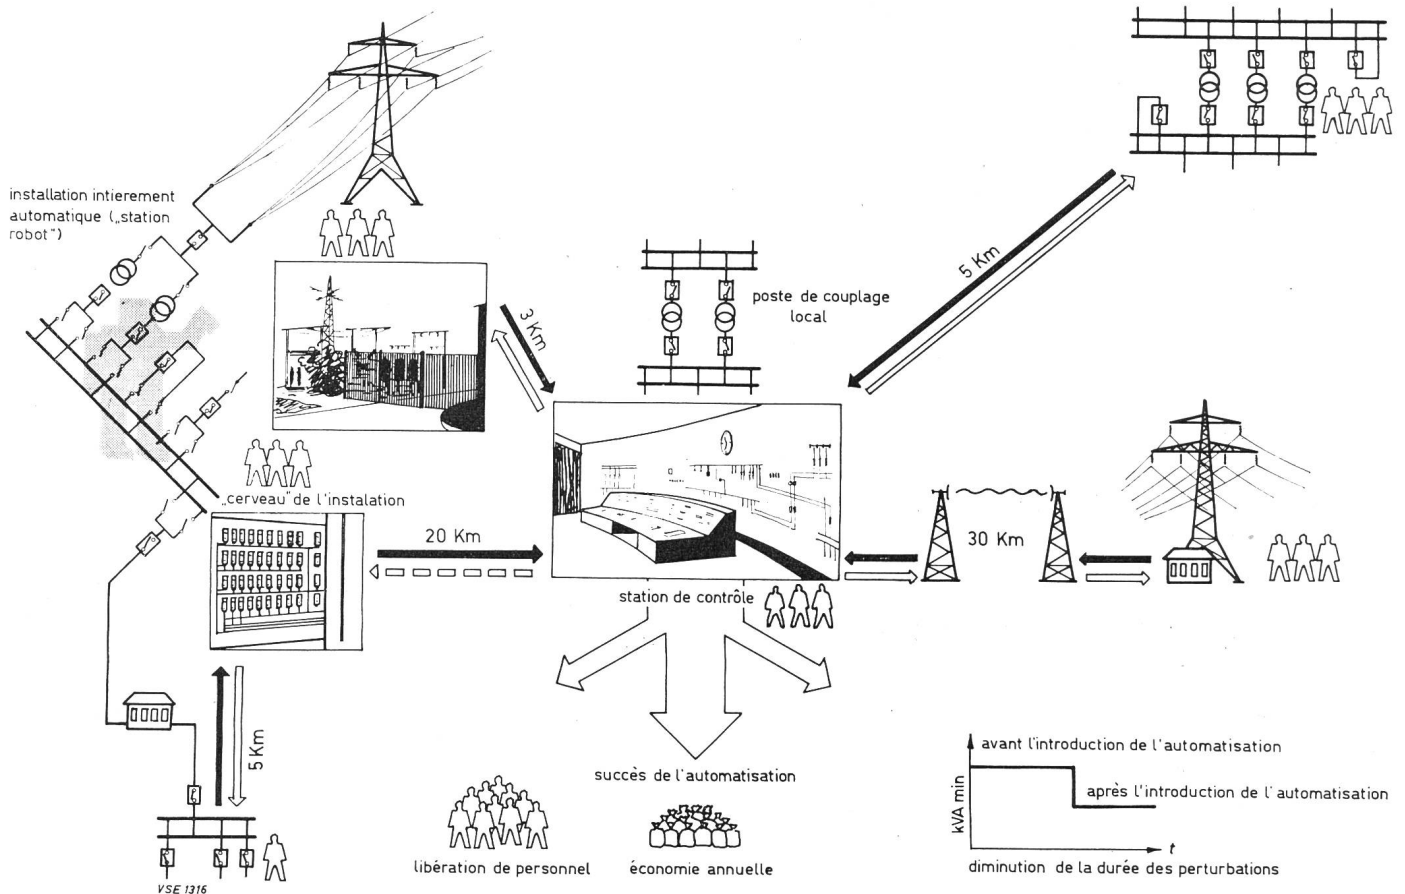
installation intierement automatique („station robot")

3 Km

poste de couplage local

5 Km

„cerveau" de l'instalation

20 Km

station de contrôle

30 Km

5 Km

succès de l'automatisation

libération de personnel

économie annuelle

avant l'introduction de l'automatisation

après l'introduction de l'automatisation

kVA min

$t$

diminution de la durée des perturbations

VSE 1316